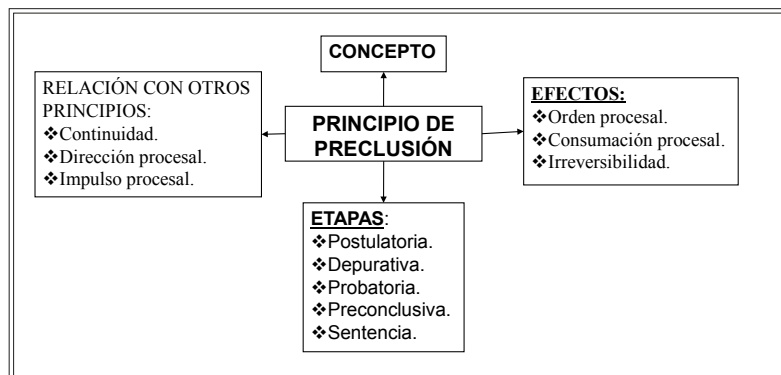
CONCEPTO

RELACIÓN CON OTROS PRINCIPIOS:
❖Continuidad.
❖Dirección procesal.
❖Impulso procesal.

PRINCIPIO DE PRECLUSIÓN

EFECTOS:
❖Orden procesal.
❖Consumación procesal.
❖Irreversibilidad.

ETAPAS:
❖Postulatoria.
❖Depurativa.
❖Probatoria.
❖Preconclusiva.
❖Sentencia.